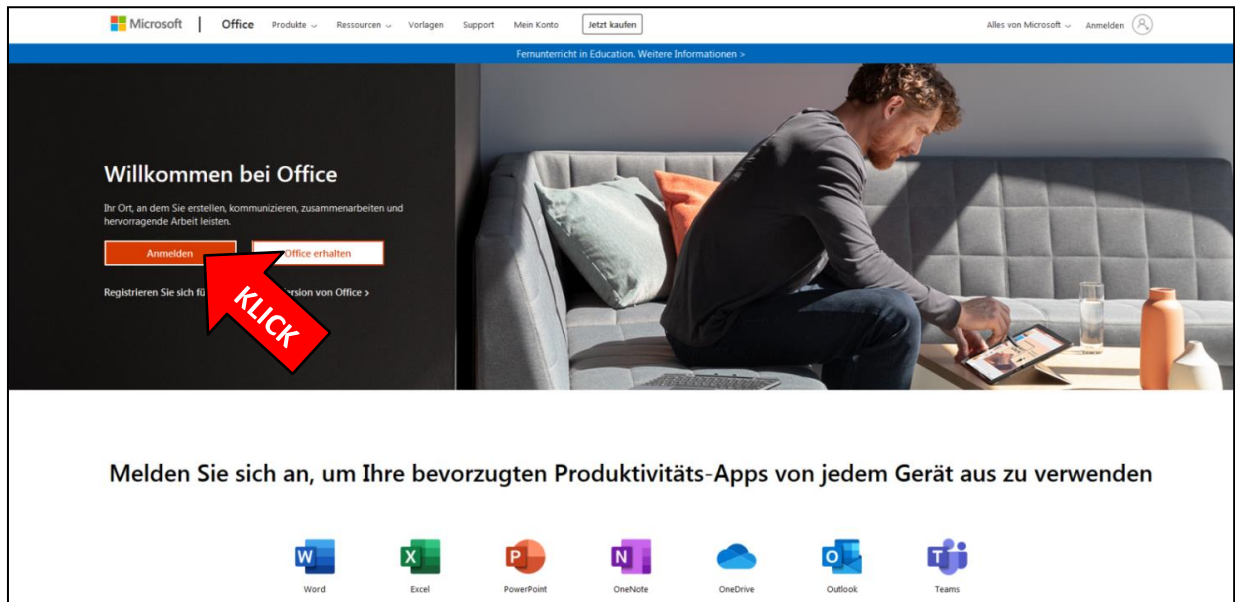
Microsoft | Office Produkte Ressourcen Vorlagen Support Mein Konto Jetzt kaufen Alles von Microsoft Anmelden

Fernunterricht in Education. Weitere Informationen >

Willkommen bei Office

Ihr Ort, an dem Sie erstellen, kommunizieren, zusammenarbeiten und hervorragende Arbeit leisten.

Anmelden Office erhalten

Registrieren Sie sich fü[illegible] version von Office >

KLICK

Melden Sie sich an, um Ihre bevorzugten Produktivitäts-Apps von jedem Gerät aus zu verwenden

Word Excel PowerPoint OneNote OneDrive Outlook Teams